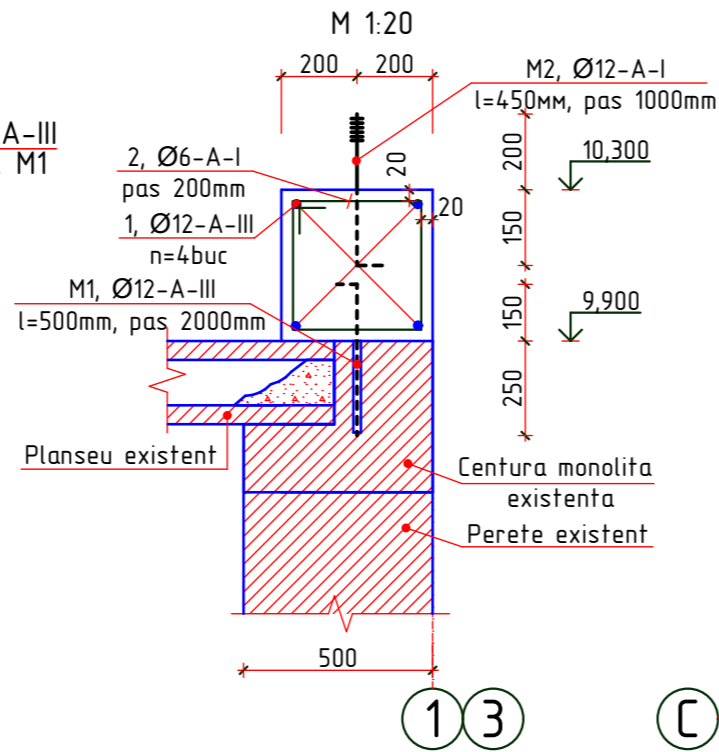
M 1:20

A-III
M1

200 200

M2, Ø12-A-I
l=450мм, pas 1000mm

2, Ø6-A-I
pas 200mm

20

1, Ø12-A-III
n=4buc

20

200

10,300

150

150

9,900

250

M1, Ø12-A-III
l=500mm, pas 2000mm

Planseu existent

Centura monolita
existenta

Perete existent

500

1 3

C